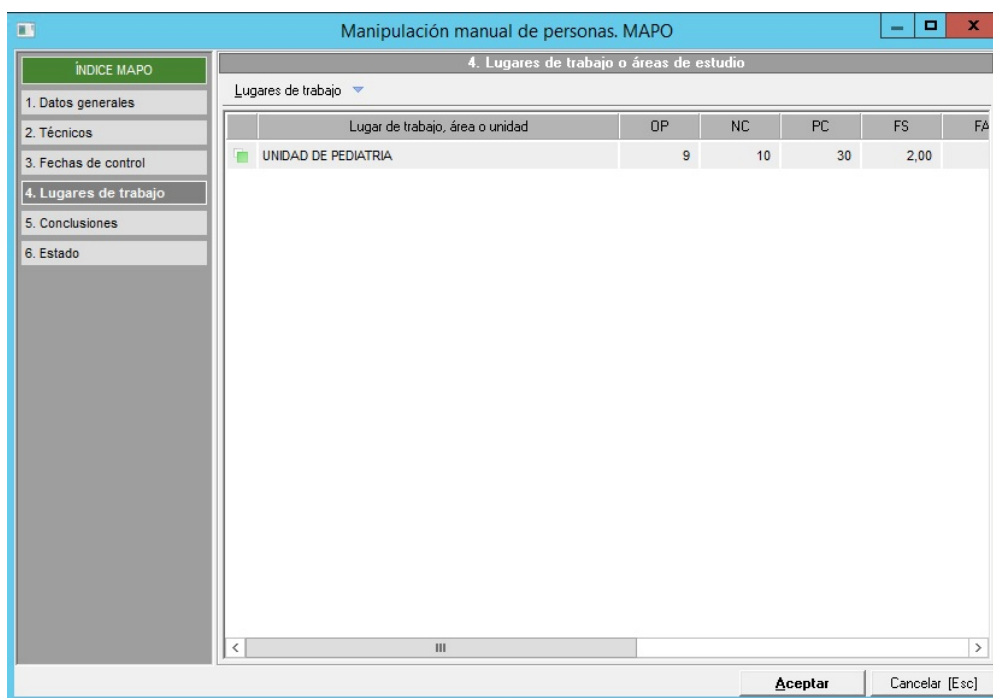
Manipulación manual de personas. MAPO

ÍNDICE MAPO
1. Datos generales
2. Técnicos
3. Fechas de control
4. Lugares de trabajo
5. Conclusiones
6. Estado

4. Lugares de trabajo o áreas de estudio

Lugares de trabajo

| Lugar de trabajo, área o unidad | OP | NC | PC | FS | FA |
|---|---|---|---|---|---|
| UNIDAD DE PEDIATRIA | 9 | 10 | 30 | 2,00 | |

Aceptar
Cancelar [Esc]